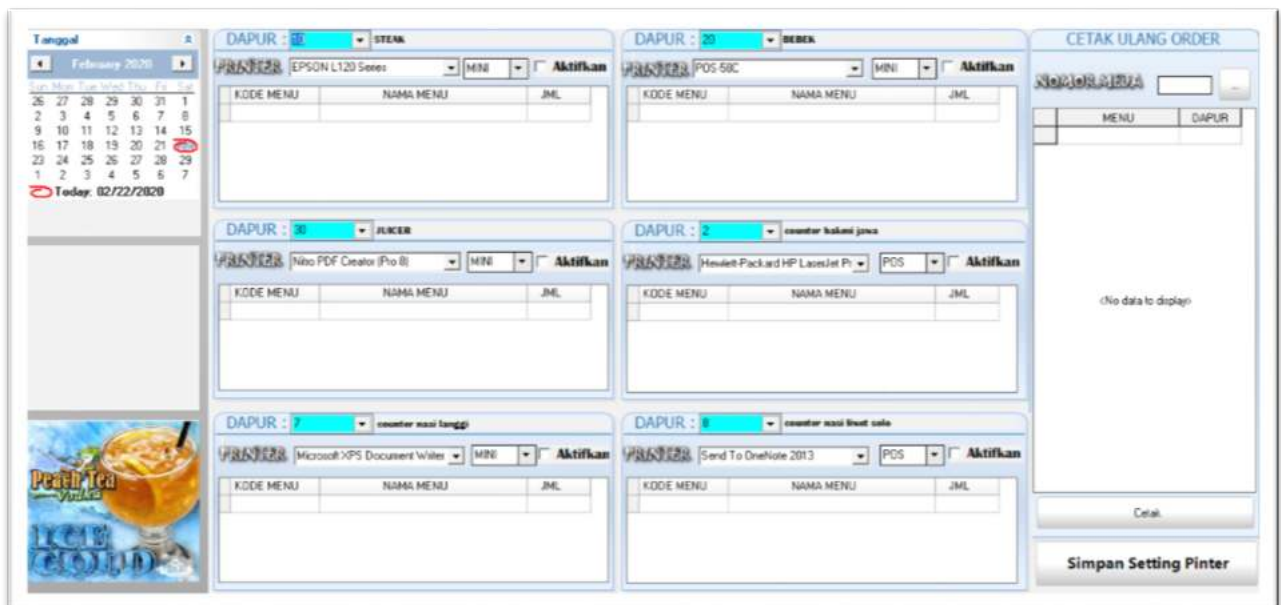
Tanggal

February 2020

| Sun | Mon | Tue | Wed | Thu | Fri | Sat |
|---|---|---|---|---|---|---|
| 26 | 27 | 28 | 29 | 30 | 31 | 1 |
| 2 | 3 | 4 | 5 | 6 | 7 | 8 |
| 9 | 10 | 11 | 12 | 13 | 14 | 15 |
| 16 | 17 | 18 | 19 | 20 | 21 | 22 |
| 23 | 24 | 25 | 26 | 27 | 28 | 29 |
| 1 | 2 | 3 | 4 | 5 | 6 | 7 |

Today: 02/22/2020

Peach Tea
ICE COLD

DAPUR : 10 STEAK
PRINTER EPSON L120 Series MINI Aktifkan

| KODE MENU | NAMA MENU | JML |
|---|---|---|

DAPUR : 20 BEBEK
PRINTER POS-58C MINI Aktifkan

| KODE MENU | NAMA MENU | JML |
|---|---|---|

DAPUR : 30 JUICER
PRINTER Nitro PDF Creator (Pro 8) MINI Aktifkan

| KODE MENU | NAMA MENU | JML |
|---|---|---|

DAPUR : 2 counter bakmi jawa
PRINTER Hewlett-Packard HP LaserJet Pr POS Aktifkan

| KODE MENU | NAMA MENU | JML |
|---|---|---|

DAPUR : 7 counter nasi langgi
PRINTER Microsoft XPS Document Writer MINI Aktifkan

| KODE MENU | NAMA MENU | JML |
|---|---|---|

DAPUR : 8 counter nasi liwet solo
PRINTER Send To OneNote 2013 POS Aktifkan

| KODE MENU | NAMA MENU | JML |
|---|---|---|

CETAK ULANG ORDER
NOMOR MEJA ...

| MENU | DAPUR |
|---|---|

<No data to display>

Cetak

Simpan Setting Pinter